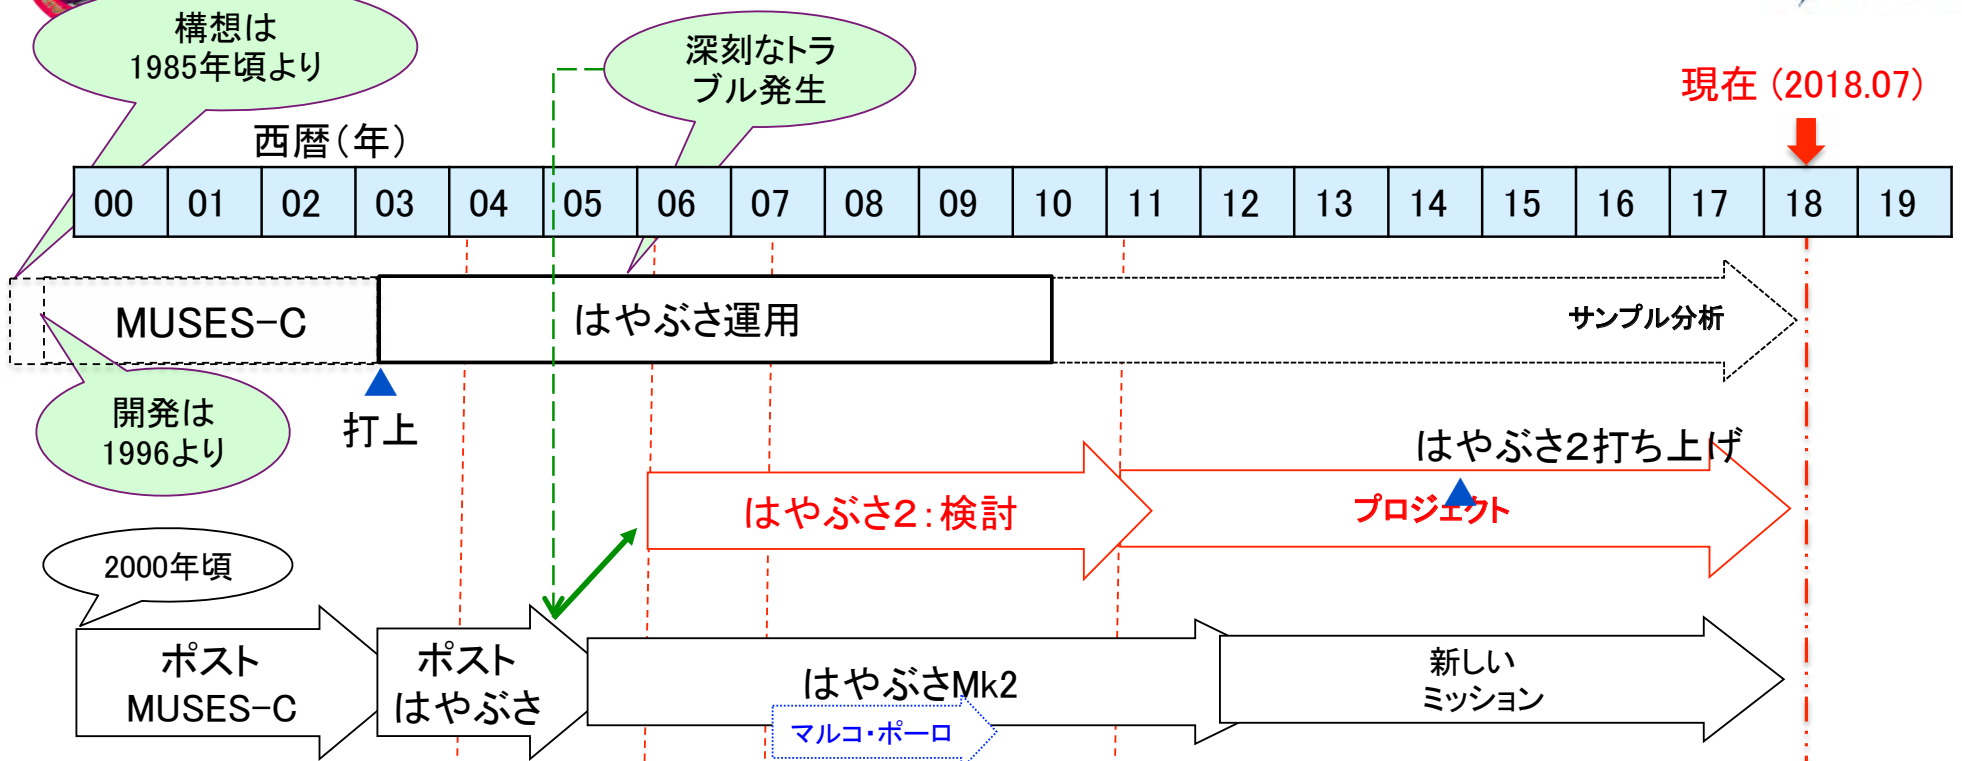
構想は 1985年頃より

深刻なトラブル発生

現在（2018.07）

西暦（年）

| 00 | 01 | 02 | 03 | 04 | 05 | 06 | 07 | 08 | 09 | 10 | 11 | 12 | 13 | 14 | 15 | 16 | 17 | 18 | 19 |
|---|---|---|---|---|---|---|---|---|---|---|---|---|---|---|---|---|---|---|---|

MUSES-C

はやぶさ運用

サンプル分析

開発は 1996より

打上

はやぶさ2打ち上げ

はやぶさ2：検討

プロジェクト

2000年頃

ポスト MUSES-C

ポスト はやぶさ

はやぶさMk2

マルコ・ポーロ

新しい ミッション